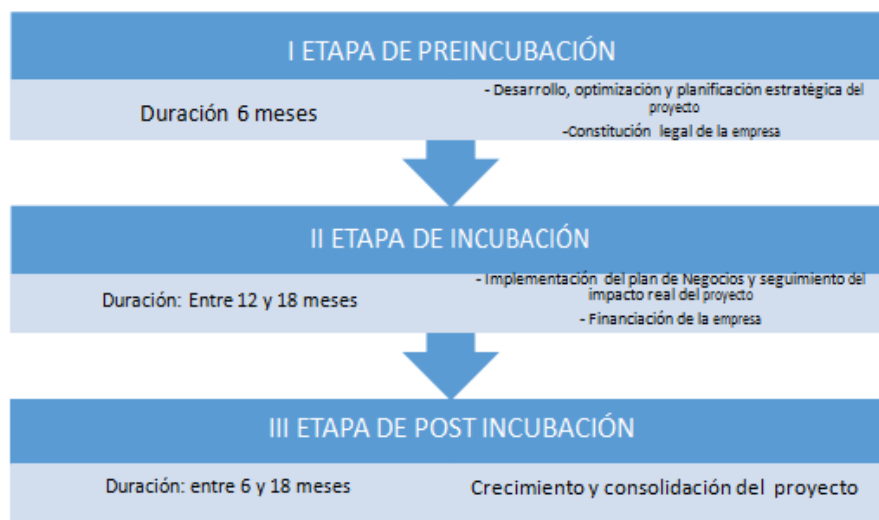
I ETAPA DE PREINCUBACIÓN

Duración 6 meses

- Desarrollo, optimización y planificación estratégica del proyecto

-Constitución legal de la empresa

II ETAPA DE INCUBACIÓN

Duración: Entre 12 y 18 meses

- Implementación del plan de Negocios y seguimiento del impacto real del proyecto

- Financiación de la empresa

III ETAPA DE POST INCUBACIÓN

Duración: entre 6 y 18 meses

Crecimiento y consolidación del proyecto